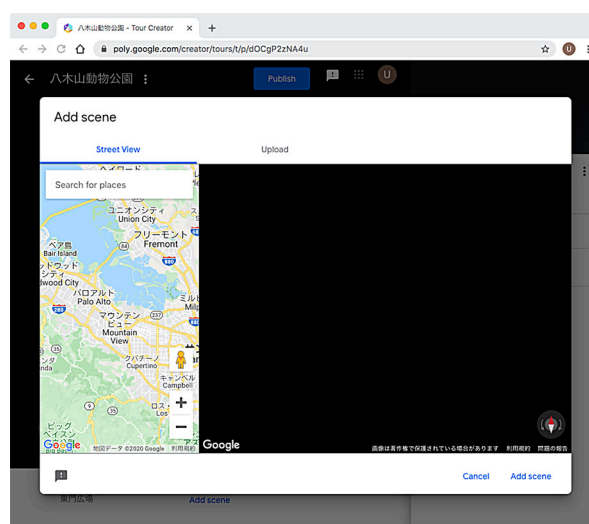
八木山動物公園 - Tour Creator ×
+
poly.google.com/creator/tours/t/p/dOCgP2zNA4u
U

← 八木山動物公園 ⋮
Publish
U

Add scene

Street View
Upload

Search for places

ユニオンシティ
Union City
フリーモント
Fremont
ベア島
Bair Island
ウッド
City
wood City
パロアルト
Palo Alto
ミル
Mil
マウンテン
ビュー
Mountain
View
クパチーノ
Cupertino
キャンベル
Campbell
ビッグ
ベイスン
ロス
Los
Google
地図データ ©2020 Google 利用規約

Google
画像は著作権で保護されている場合があります 利用規約 問題の報告

Cancel
Add scene

東門広場
Add scene